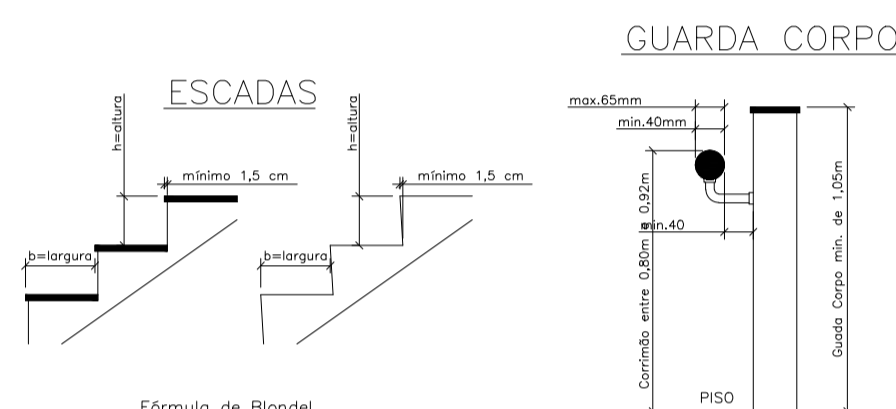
GUARDA CORPO

ESCADAS

h=altura

mínimo 1,5 cm

b=largura

h=altura

mínimo 1,5 cm

b=largura

Fórmula de Blondel

max.65mm

min.40mm

Corrimão entre 0,80m e 0,92m

min.40

Guada Corpo min. de 1,05m

PISO